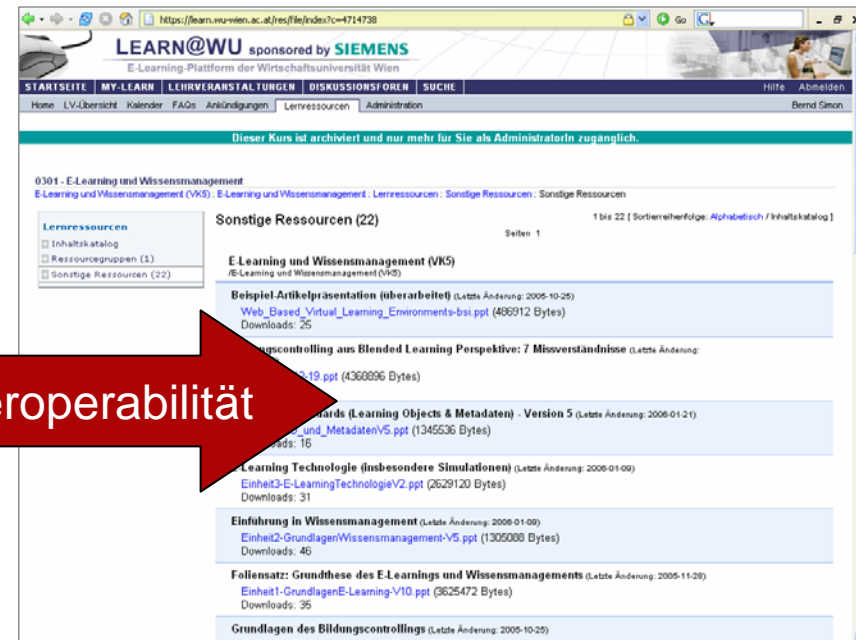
https://learn.wu-wien.ac.at/res/file/index?c=4714738

LEARN@WU sponsored by SIEMENS
E-Learning-Plattform der Wirtschaftsuniversität Wien

STARTSEITE | MY-LEARN | LEHRVERANSTALTUNGEN | DISKUSSIONSFOREN | SUCHE
Hilfe Abmelden

Home LV-Übersicht Kalender FAQs Ankündigungen Lernressourcen Administration
Bernd Simon

Dieser Kurs ist archiviert und nur mehr für Sie als AdministratorIn zugänglich.

0301 - E-Learning und Wissensmanagement
E-Learning und Wissensmanagement (VK5) : E-Learning und Wissensmanagement : Lernressourcen : Sonstige Ressourcen : Sonstige Ressourcen

Lernressourcen
Inhaltskatalog
Ressourcegruppen (1)
Sonstige Ressourcen (22)

Sonstige Ressourcen (22)
Seiten 1
1 bis 22 [ Sortierreihenfolge: Alphabetisch / Inhaltskatalog ]

E-Learning und Wissensmanagement (VK5)
/E-Learning und Wissensmanagement (VK5)

Beispiel-Artikelpräsentation (überarbeitet) (Letzte Änderung: 2005-10-25)
Web_Based_Virtual_Learning_Environments-bsi.ppt (486912 Bytes)
Downloads: 25

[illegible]gscontrolling aus Blended Learning Perspektive: 7 Missverständnisse (Letzte Änderung:
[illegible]2-19.ppt (4368896 Bytes)

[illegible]eroperabilität

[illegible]ards (Learning Objects & Metadaten) - Version 5 (Letzte Änderung: 2006-01-21)
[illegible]_und_MetadatenV5.ppt (1345536 Bytes)
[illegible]ads: 16

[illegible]-Learning Technologie (insbesondere Simulationen) (Letzte Änderung: 2006-01-09)
Einheit3-E-LearningTechnologieV2.ppt (2629120 Bytes)
Downloads: 31

Einführung in Wissensmanagement (Letzte Änderung: 2006-01-09)
Einheit2-GrundlagenWissensmanagement-V5.ppt (1305088 Bytes)
Downloads: 46

Foliensatz: Grundthese des E-Learnings und Wissensmanagements (Letzte Änderung: 2005-11-28)
Einheit1-GrundlagenE-Learning-V10.ppt (3625472 Bytes)
Downloads: 35

Grundlagen des Bildungscontrollings (Letzte Änderung: 2005-10-25)